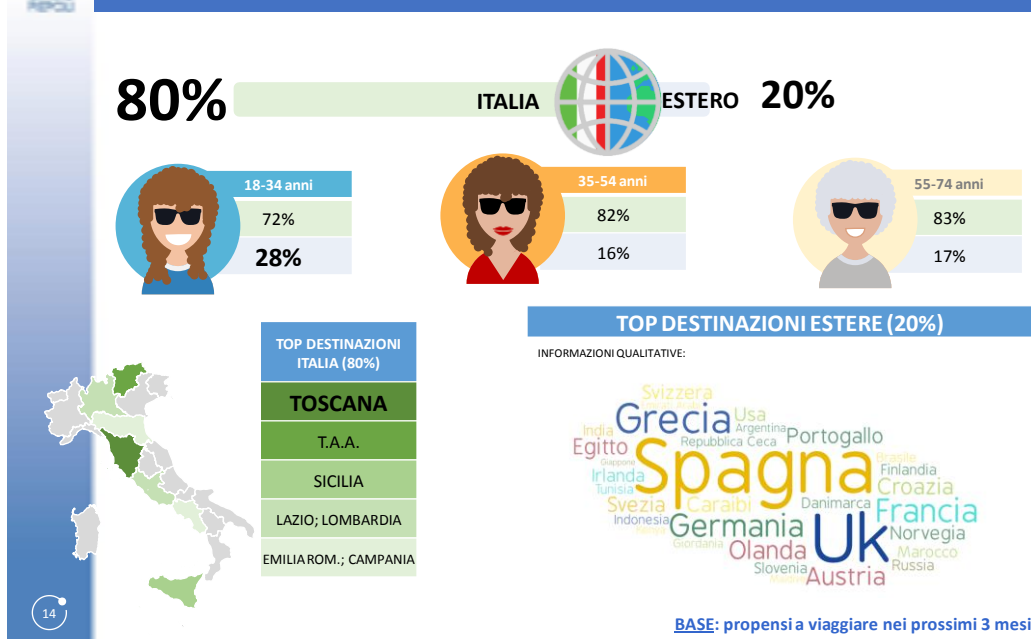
80%

ITALIA

ESTERO

20%

18-34 anni

72%

28%

35-54 anni

82%

16%

55-74 anni

83%

17%

TOP DESTINAZIONI ITALIA (80%)

| TOSCANA |
|---|
| T.A.A. |
| SICILIA |
| LAZIO; LOMBARDIA |
| EMILIA ROM.; CAMPANIA |

TOP DESTINAZIONI ESTERE (20%)

INFORMAZIONI QUALITATIVE:

Svizzera Grecia Usa Argentina India Repubblica Ceca Portogallo Egitto Giappone Spagna Brasile Finlandia Irlanda Tunisia Croazia Svezia Caraibi Danimarca Francia Indonesia Germania Norvegia Giordania Olanda UK Marocco Slovenia Russia Austria

14

BASE: propensi a viaggiare nei prossimi 3 mesi